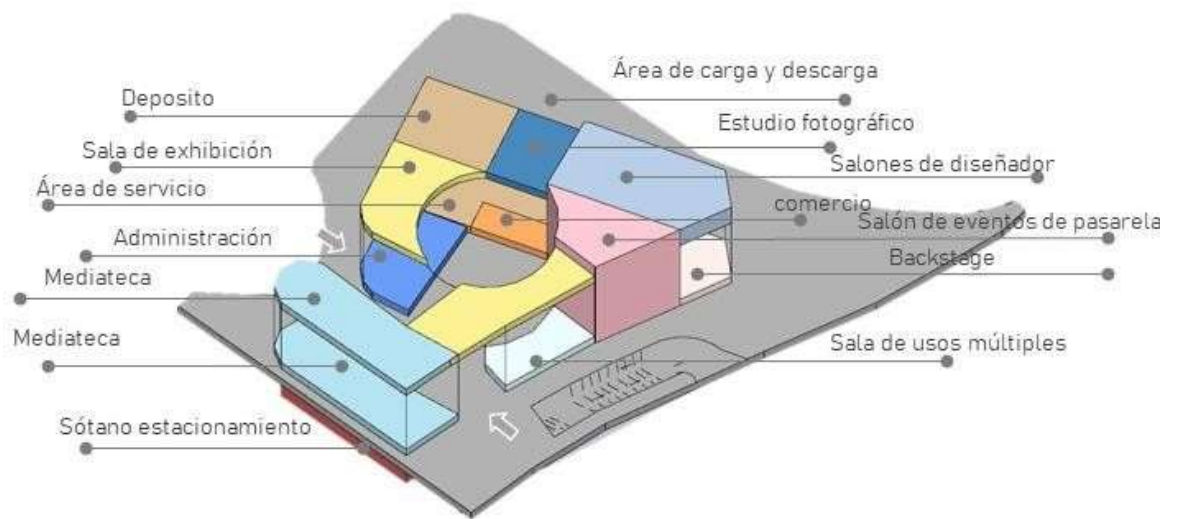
Área de carga y descarga

Deposito

Estudio fotográfico

Sala de exhibición

Salones de diseñador

Área de servicio

comercio

Salón de eventos de pasarela

Administración

Backstage

Mediateca

Mediateca

Sala de usos múltiples

Sótano estacionamiento